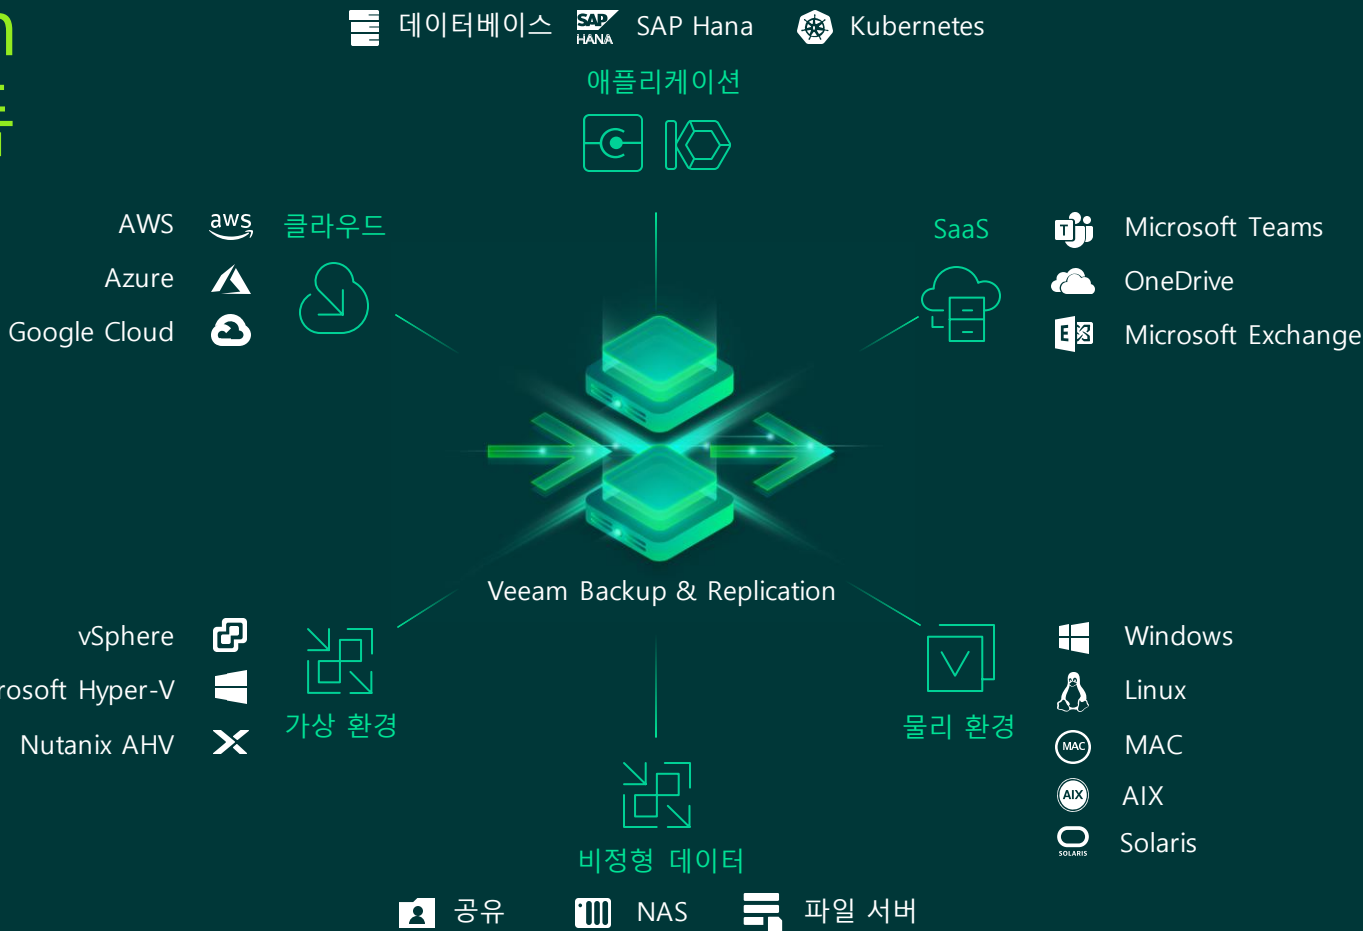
데이터베이스 SAP HANA SAP Hana Kubernetes

애플리케이션

AWS aws 클라우드
Azure
Google Cloud

SaaS
Microsoft Teams
OneDrive
Microsoft Exchange

Veeam Backup & Replication

vSphere
rosoft Hyper-V
Nutanix AHV
가상 환경

물리 환경
Windows
Linux
MAC MAC
AIX AIX
SOLARIS Solaris

비정형 데이터
공유 NAS 파일 서버